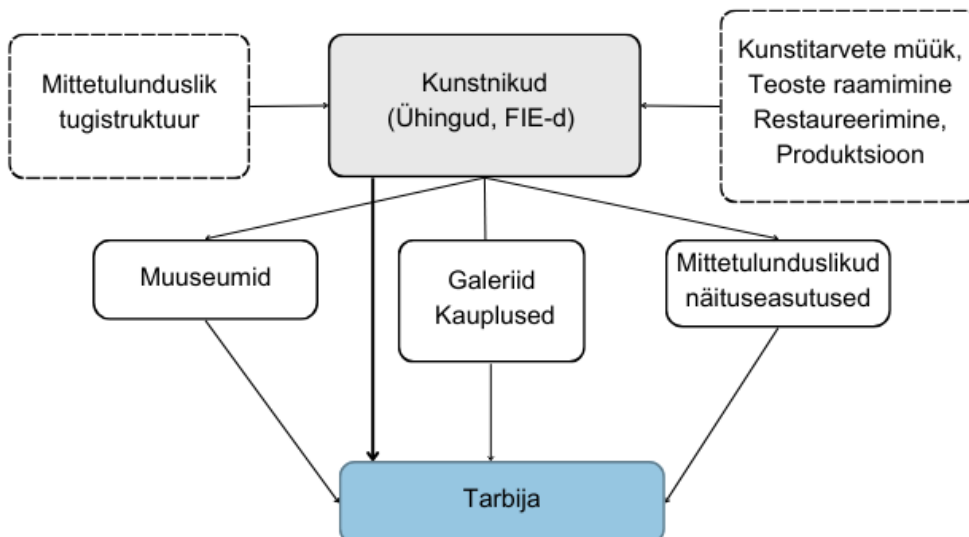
Mittetulunduslik tugistruktuur

Kunstnikud (Ühingud, FIE-d)

Kunstitarvete müük, Teoste raamimine Restaureerimine, Produktsioon

Muuseumid

Galeriid Kauplused

Mittetulunduslikud näituseasutused

Tarbija